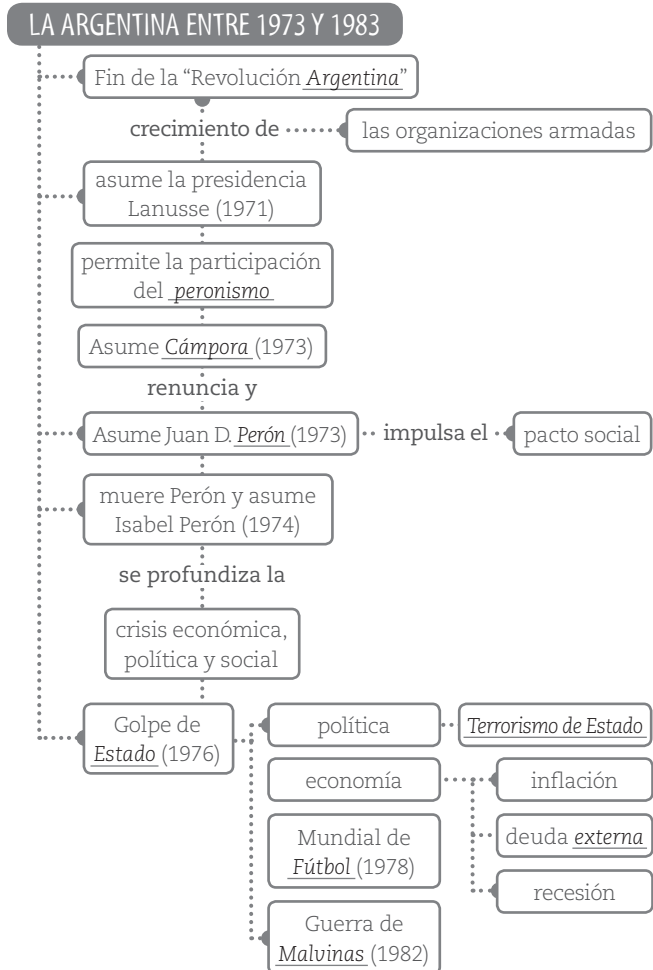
LA ARGENTINA ENTRE 1973 Y 1983

Fin de la “Revolución Argentina”

crecimiento de

las organizaciones armadas

asume la presidencia Lanusse (1971)

permite la participación del peronismo

Asume Cámpora (1973)

renuncia y

Asume Juan D. Perón (1973)

impulsa el

pacto social

muere Perón y asume Isabel Perón (1974)

se profundiza la

crisis económica, política y social

Golpe de Estado (1976)

política

Terrorismo de Estado

economía

inflación

deuda externa

recesión

Mundial de Fútbol (1978)

Guerra de Malvinas (1982)